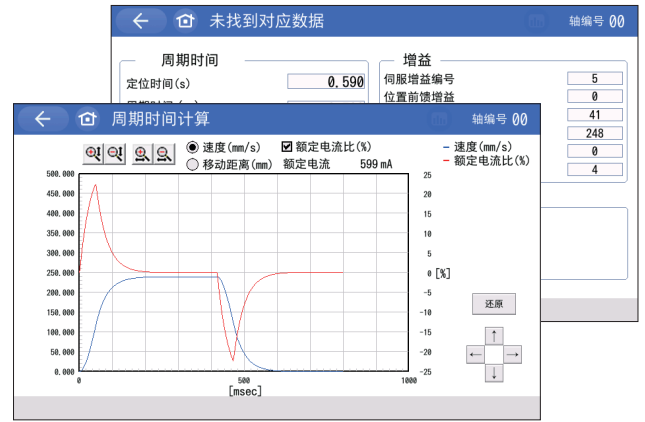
未找到对应数据
轴编号 00

周期时间
定位时间(s) 0.590
周期时间(s)

增益
伺服增益编号 5
位置前馈增益 0
41
248
0
4

周期时间计算
轴编号 00

速度(mm/s)
移动距离(mm)
额定电流比(%)
额定电流 599 mA

— 速度(mm/s)
— 额定电流比(%)

500.000
450.000
400.000
350.000
300.000
250.000
200.000
150.000
100.000
50.000
0.000

25
20
15
10
5
0 [%]
-5
-10
-15
-20
-25

0
500
1000
[msec]

还原
↑
←
→
↓